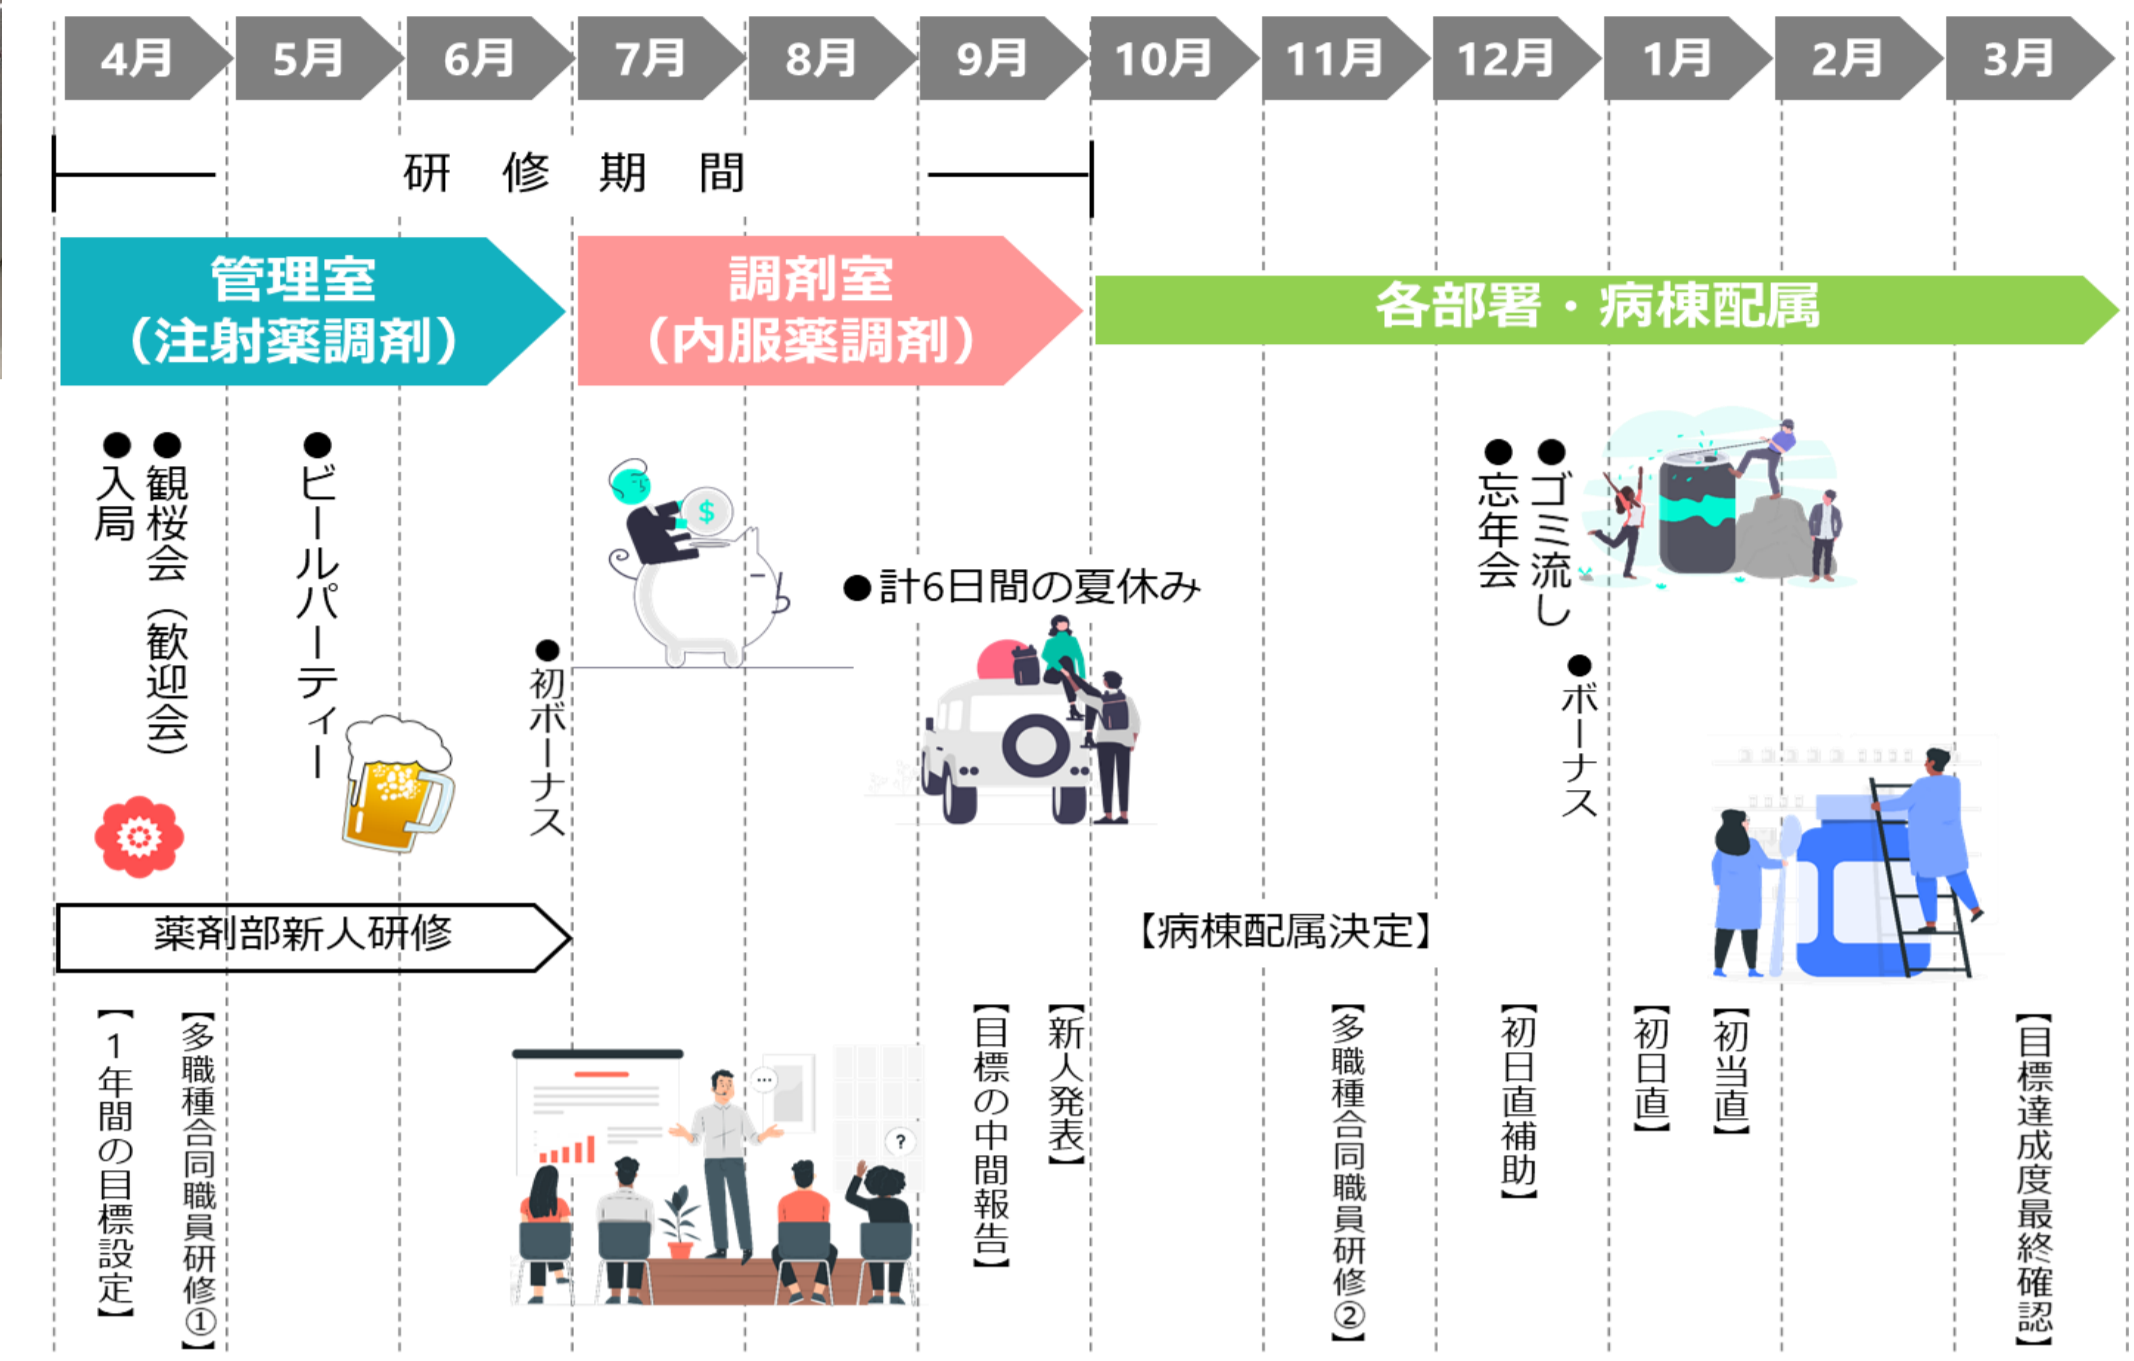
4月 5月 6月 7月 8月 9月 10月 11月 12月 1月 2月 3月

研　修　期　間

管理室
（注射薬調剤）

調剤室
（内服薬調剤）

各部署・病棟配属

●入局

●観桜会（歓迎会）

●ビールパーティー

●初ボーナス

●計6日間の夏休み

●忘年会

●ゴミ流し

●ボーナス

薬剤部新人研修

【病棟配属決定】

【1年間の目標設定】

【多職種合同職員研修①】

【目標の中間報告】

【新人発表】

【多職種合同職員研修②】

【初日直補助】

【初日直】

【初当直】

【目標達成度最終確認】